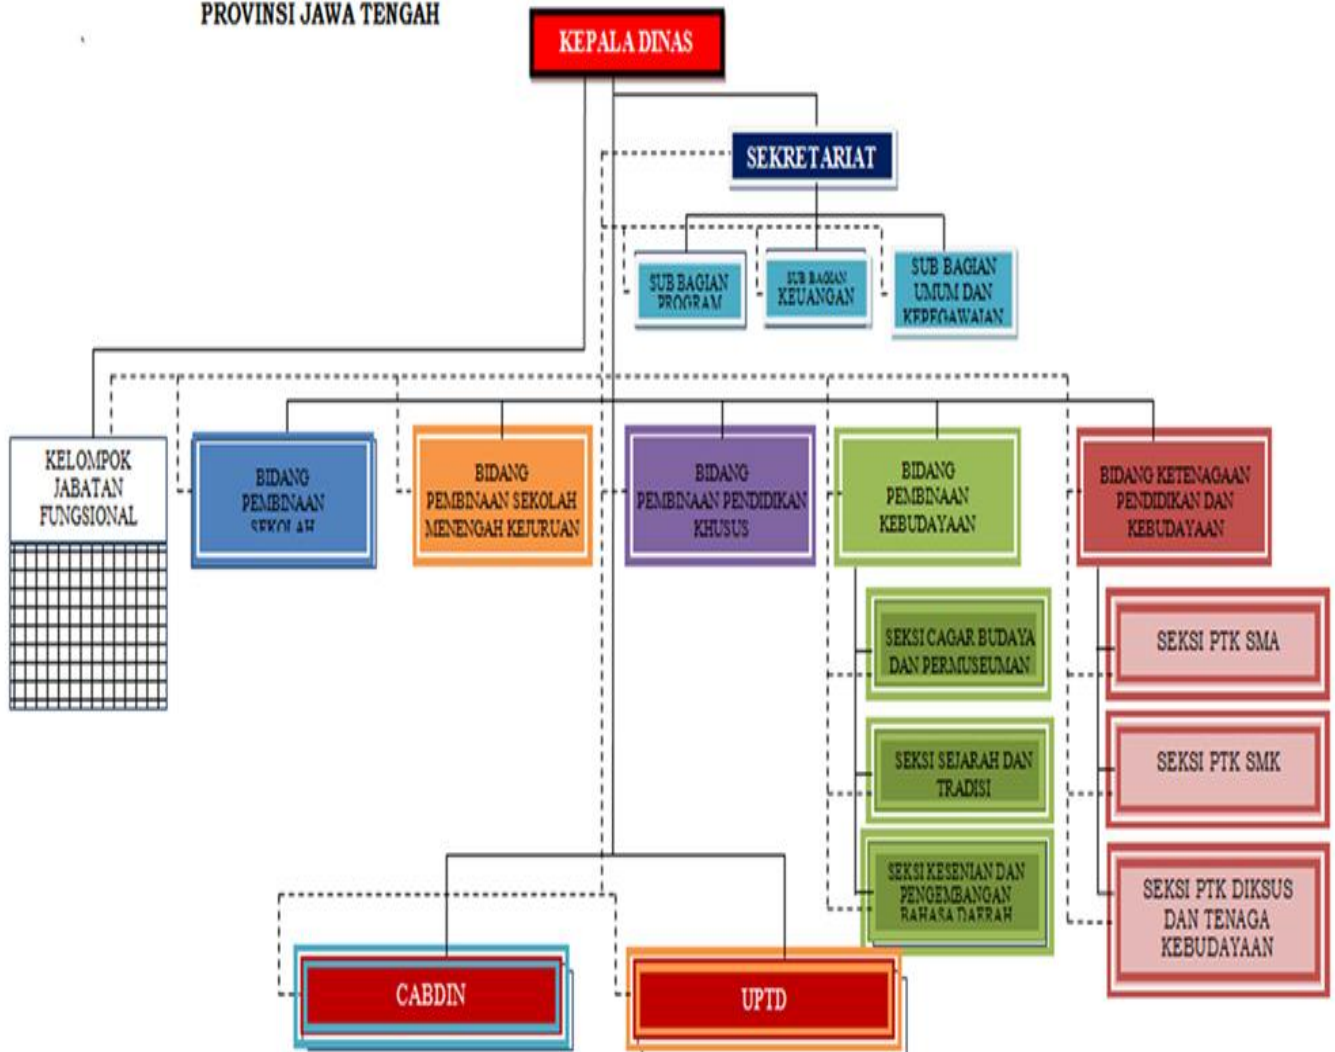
PROVINSI JAWA TENGAH

KEPALA DINAS

SEKRETARIAT

SUB BAGIAN PROGRAM

SUB BAGIAN KEUANGAN

SUB BAGIAN UMUM DAN KEPEGAWAIAN

KELOMPOK JABATAN FUNGSIONAL

BIDANG PEMBINAAN SEKOLAH

BIDANG PEMBINAAN SEKOLAH MENENGAH KEJURUAN

BIDANG PEMBINAAN PENDIDIKAN KHUSUS

BIDANG PEMBINAAN KEBUDAYAAN

BIDANG KETENAGAAN PENDIDIKAN DAN KEBUDAYAAN

SEKSI CAGAR BUDAYA DAN PERMUSEUMAN

SEKSI SEJARAH DAN TRADISI

SEKSI KESENIAN DAN PENGEMBANGAN BAHASA DAERAH

SEKSI PTK SMA

SEKSI PTK SMK

SEKSI PTK DIKSUS DAN TENAGA KEBUDAYAAN

CABDIN

UPTD